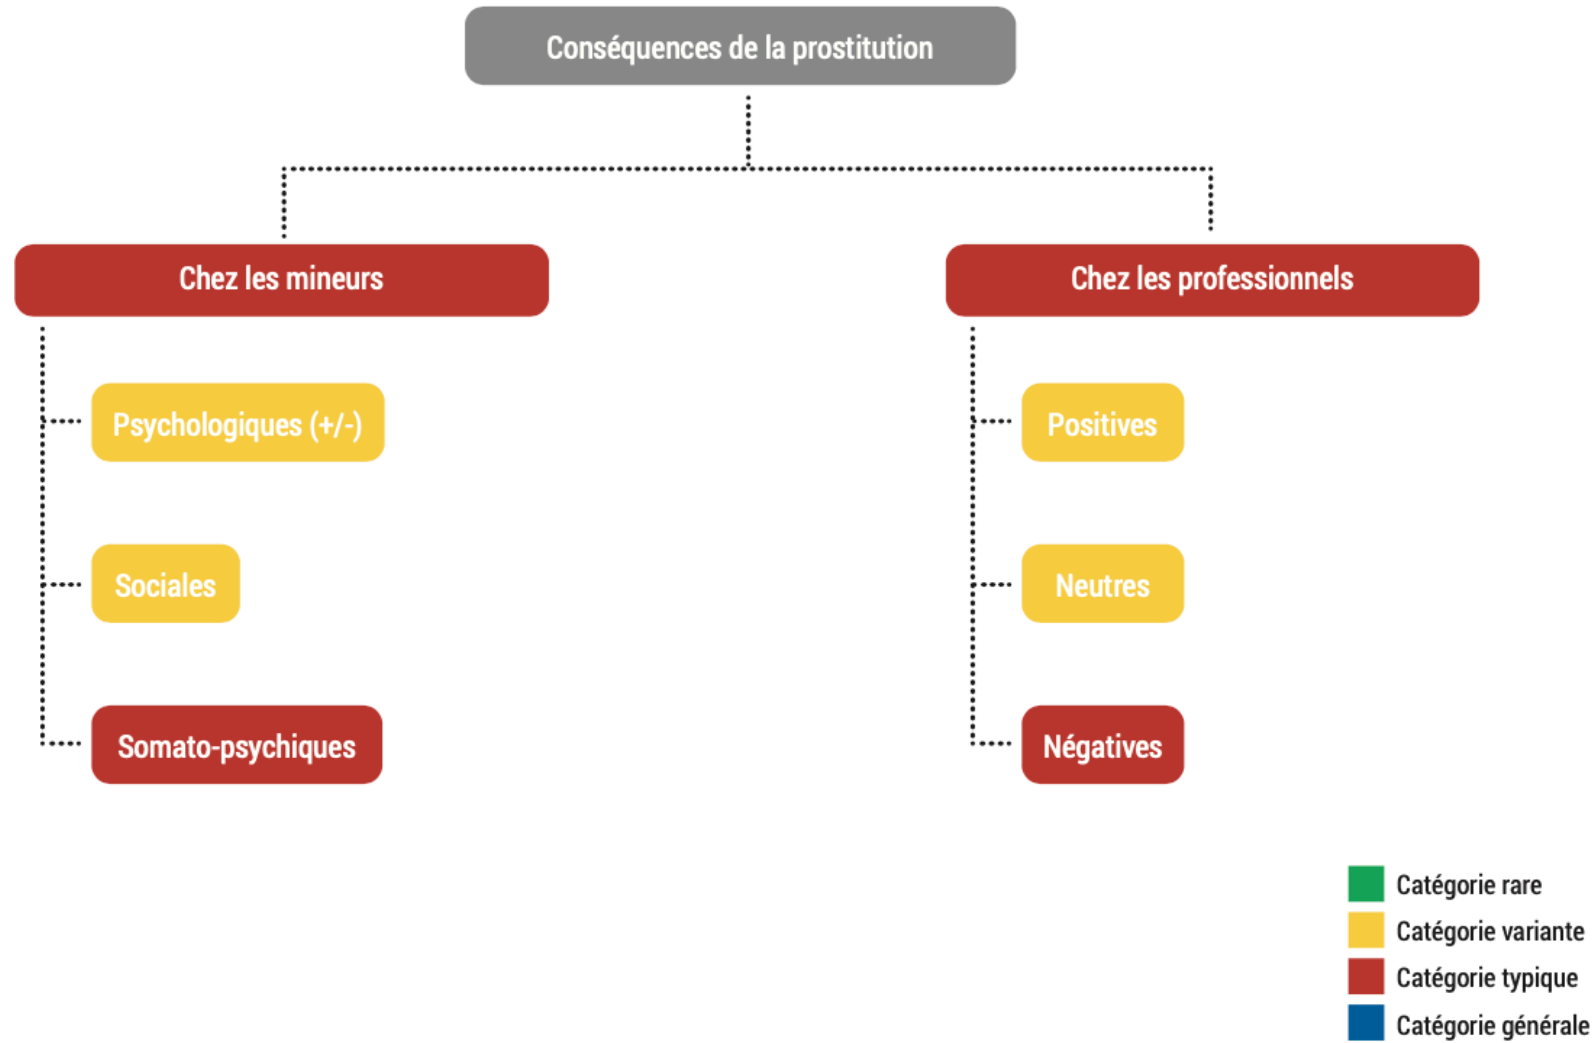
Conséquences de la prostitution

Chez les mineurs

Psychologiques (+/-)

Sociales

Somato-psychiques

Chez les professionnels

Positives

Neutres

Négatives

Catégorie rare
Catégorie variante
Catégorie typique
Catégorie générale